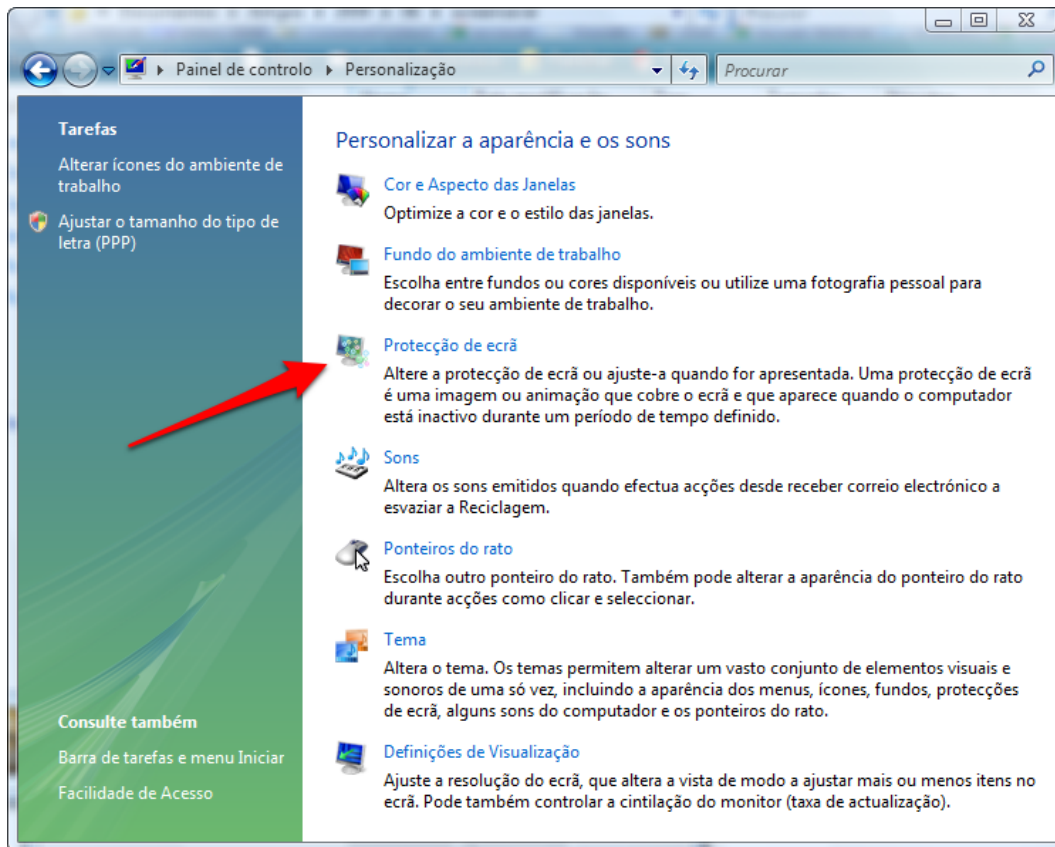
Painel de controlo ▸ Personalização

Procurar

Tarefas

Alterar ícones do ambiente de trabalho

Ajustar o tamanho do tipo de letra (PPP)

Consulte também

Barra de tarefas e menu Iniciar

Facilidade de Acesso

Personalizar a aparência e os sons

Cor e Aspecto das Janelas

Optimize a cor e o estilo das janelas.

Fundo do ambiente de trabalho

Escolha entre fundos ou cores disponíveis ou utilize uma fotografia pessoal para decorar o seu ambiente de trabalho.

Protecção de ecrã

Altere a protecção de ecrã ou ajuste-a quando for apresentada. Uma protecção de ecrã é uma imagem ou animação que cobre o ecrã e que aparece quando o computador está inactivo durante um período de tempo definido.

Sons

Altera os sons emitidos quando efectua acções desde receber correio electrónico a esvaziar a Reciclagem.

Ponteiros do rato

Escolha outro ponteiro do rato. Também pode alterar a aparência do ponteiro do rato durante acções como clicar e seleccionar.

Tema

Altera o tema. Os temas permitem alterar um vasto conjunto de elementos visuais e sonoros de uma só vez, incluindo a aparência dos menus, ícones, fundos, protecções de ecrã, alguns sons do computador e os ponteiros do rato.

Definições de Visualização

Ajuste a resolução do ecrã, que altera a vista de modo a ajustar mais ou menos itens no ecrã. Pode também controlar a cintilação do monitor (taxa de actualização).